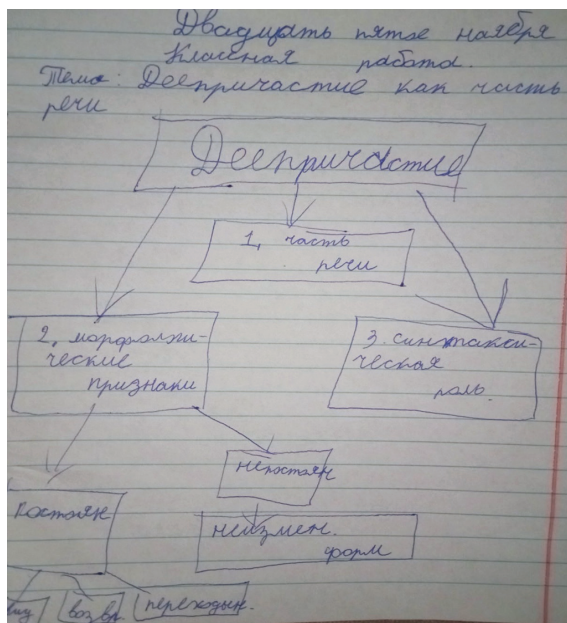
Двадцать пятое ноября
Классная работа.
Тема: Деепричастие как часть речи

Деепричастие

1, часть речи

2, морфологические признаки

3. синтаксическая роль.

непостоян

постоян

неизменяем. форм

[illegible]ид

возвр

переходн.